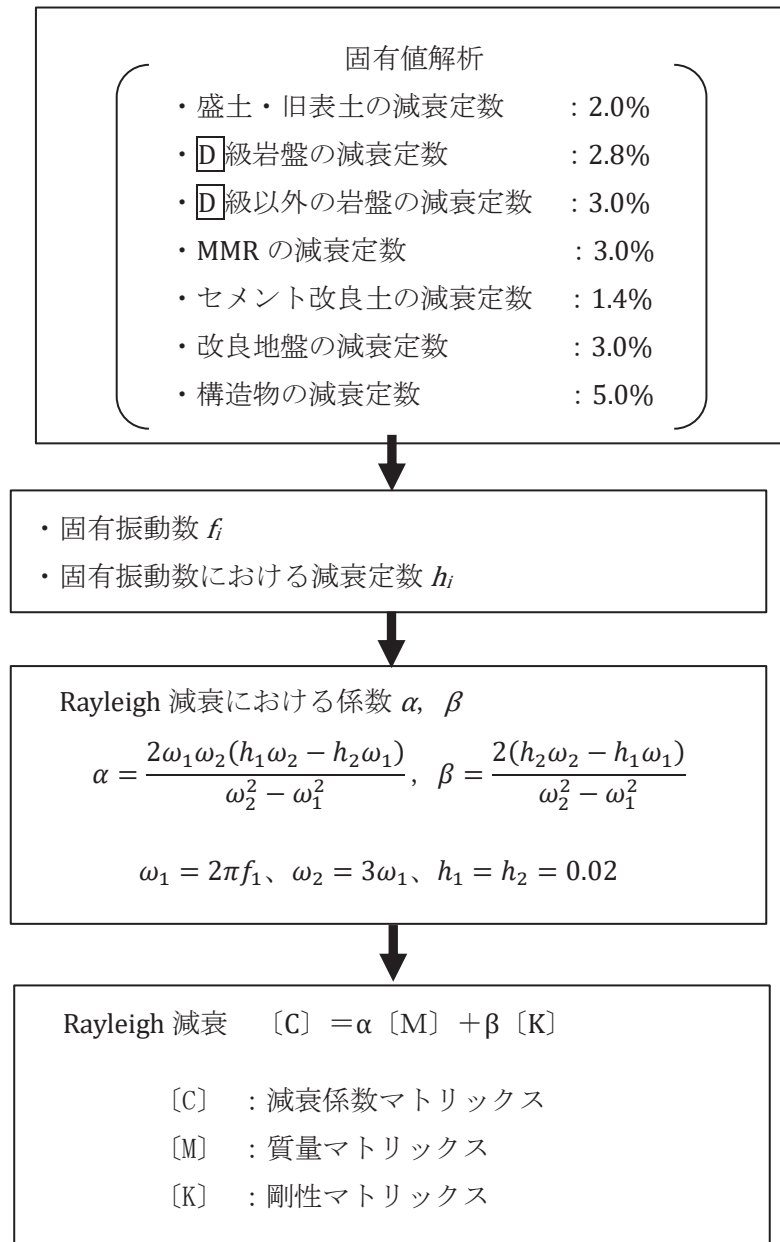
固有値解析

・盛土・旧表土の減衰定数　：2.0%
・D級岩盤の減衰定数　：2.8%
・D級以外の岩盤の減衰定数　：3.0%
・MMR の減衰定数　：3.0%
・セメント改良土の減衰定数　：1.4%
・改良地盤の減衰定数　：3.0%
・構造物の減衰定数　：5.0%

・固有振動数 $f_i$
・固有振動数における減衰定数 $h_i$

Rayleigh 減衰における係数 $\alpha$, $\beta$

$\alpha = \frac{2\omega_1\omega_2(h_1\omega_2 - h_2\omega_1)}{\omega_2^2 - \omega_1^2}$, $\beta = \frac{2(h_2\omega_2 - h_1\omega_1)}{\omega_2^2 - \omega_1^2}$

$\omega_1 = 2\pi f_1$、$\omega_2 = 3\omega_1$、$h_1 = h_2 = 0.02$

Rayleigh 減衰　〔C〕＝α〔M〕＋β〔K〕

〔C〕：減衰係数マトリックス
〔M〕：質量マトリックス
〔K〕：剛性マトリックス